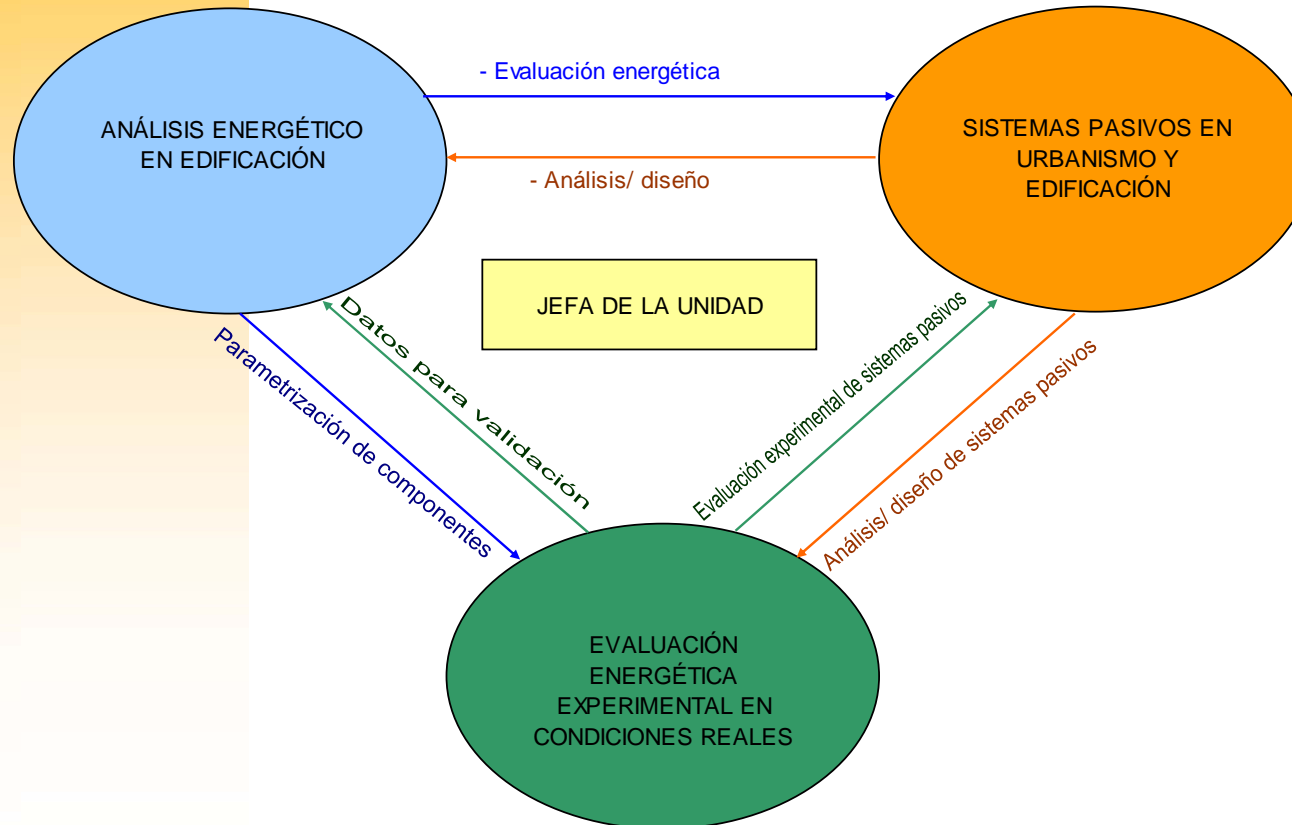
ANÁLISIS ENERGÉTICO EN EDIFICACIÓN

- Evaluación energética

- Análisis/ diseño

SISTEMAS PASIVOS EN URBANISMO Y EDIFICACIÓN

JEFA DE LA UNIDAD

Parametrización de componentes

Datos para validación

Evaluación experimental de sistemas pasivos

Análisis/ diseño de sistemas pasivos

EVALUACIÓN ENERGÉTICA EXPERIMENTAL EN CONDICIONES REALES